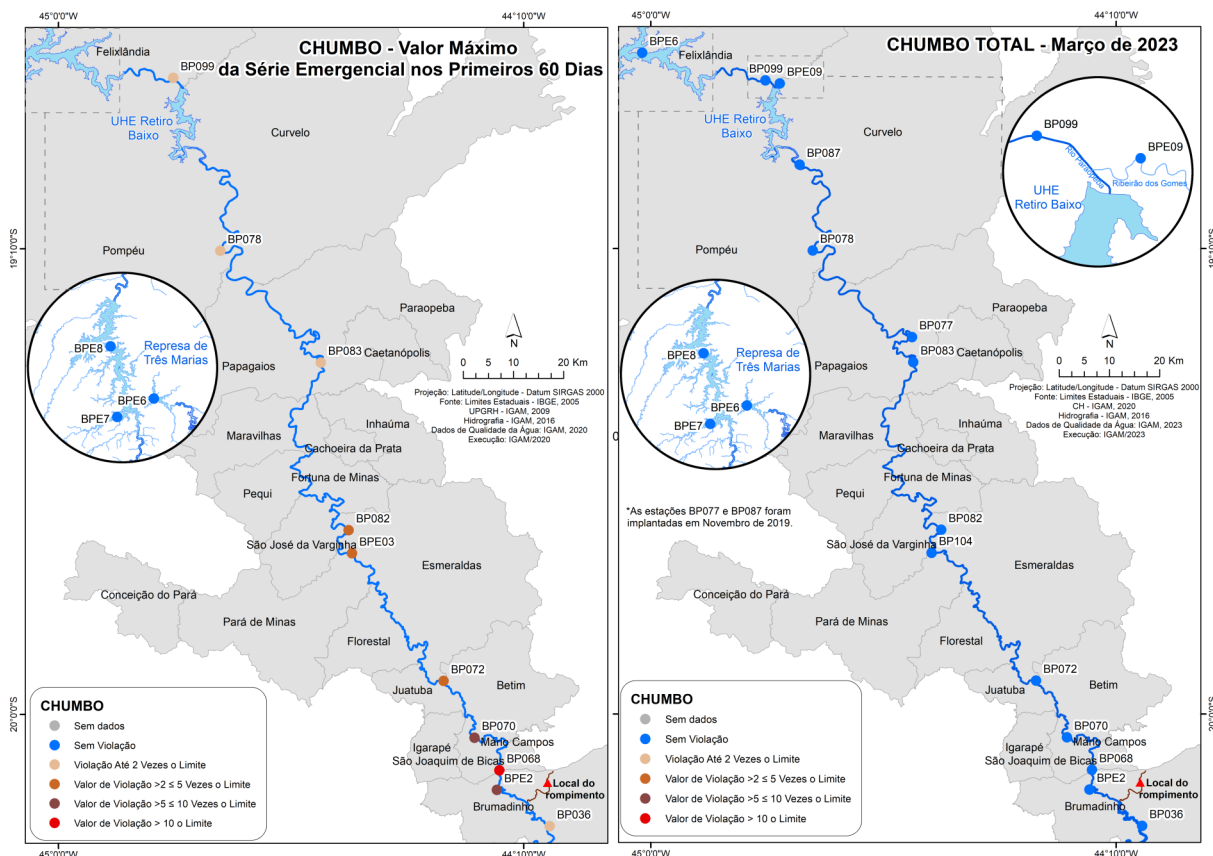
45°0'0"W
44°10'0"W

CHUMBO - Valor Máximo da Série Emergencial nos Primeiros 60 Dias

Felixlândia
BP099
UHE Retiro Baixo
Curvelo
Pompéu
BP078
19°10'0"S
Paraopeba
BPE8
Represa de Três Marias
BPE6
BPE7
BP083
Caetanópolis
Papagaios
N
0 5 10 20 Km
Projeção: Latitude/Longitude - Datum SIRGAS 2000
Fonte: Limites Estaduais - IBGE, 2005
UPGRH - IGAM, 2009
Hidrografia - IGAM, 2016
Dados de Qualidade da Água: IGAM, 2020
Execução: IGAM/2020
Inhaúma
Maravilhas
Cachoeira da Prata
Fortuna de Minas
Pequi
BP082
São José da Varginha
BPE03
Esmeraldas
Conceição do Pará
Pará de Minas
Florestal
BP072
Juatuba
Betim
BP070
Mário Campos
Igarapé
São Joaquim de Bicas
BPE2
BP068
Local do rompimento
Brumadinho
BP036
20°0'0"S

CHUMBO
Sem dados
Sem Violação
Violação Até 2 Vezes o Limite
Valor de Violação >2 ≤ 5 Vezes o Limite
Valor de Violação >5 ≤ 10 Vezes o Limite
Valor de Violação > 10 o Limite

45°0'0"W
44°10'0"W

45°0'0"W
44°10'0"W

CHUMBO TOTAL - Março de 2023

BPE6
Felixlândia
BP099
BPE09
UHE Retiro Baixo
Curvelo
BP099
BPE09
Rio Paraopeba
Ribeirão dos Gomes
UHE Retiro Baixo
BP087
BP078
Pompéu
19°10'0"S
Paraopeba
BPE8
Represa de Três Marias
BPE6
BPE7
BP077
BP083
Caetanópolis
Papagaios
N
0 5 10 20 Km
Projeção: Latitude/Longitude - Datum SIRGAS 2000
Fonte: Limites Estaduais - IBGE, 2005
CH - IGAM, 2020
Hidrografia - IGAM, 2016
Dados de Qualidade da Água: IGAM, 2023
Execução: IGAM/2023
Inhaúma
Maravilhas
Cachoeira da Prata
Fortuna de Minas
Pequi
*As estações BP077 e BP087 foram implantadas em Novembro de 2019.
BP082
São José da Varginha
BP104
Esmeraldas
Conceição do Pará
Pará de Minas
Florestal
BP072
Juatuba
Betim
BP070
Mário Campos
Igarapé
São Joaquim de Bicas
BP068
BPE2
Local do rompimento
Brumadinho
BP036
20°0'0"S

CHUMBO
Sem dados
Sem Violação
Violação Até 2 Vezes o Limite
Valor de Violação >2 ≤ 5 Vezes o Limite
Valor de Violação >5 ≤ 10 Vezes o Limite
Valor de Violação > 10 o Limite

45°0'0"W
44°10'0"W